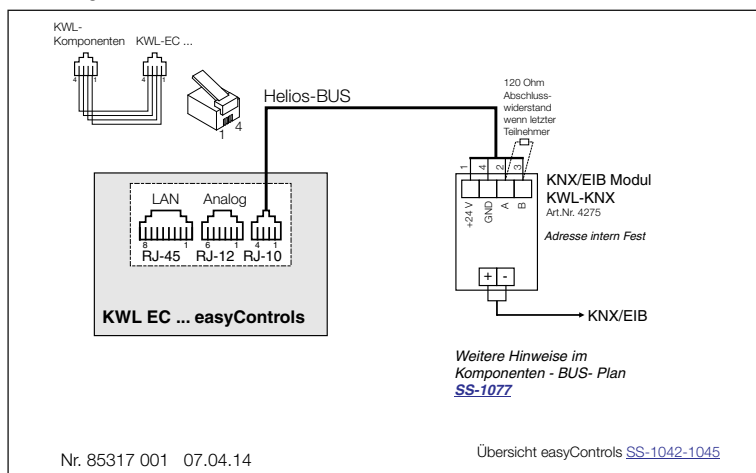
KWL-
Komponenten KWL-EC ...

4 1 4 1

1 4

Helios-BUS

120 Ohm
Abschlusswiderstand
wenn letzter
Teilnehmer

1 4 2 3

+24 V GND A B

KNX/EIB Modul
KWL-KNX
Art.Nr. 4275

Adresse intern Fest

+ -

KNX/EIB

LAN Analog

8 1 6 1 4 1

RJ-45 RJ-12 RJ-10

KWL EC ... easyControls

Weitere Hinweise im
Komponenten - BUS- Plan
SS-1077

Nr. 85317 001 07.04.14

Übersicht easyControls SS-1042-1045